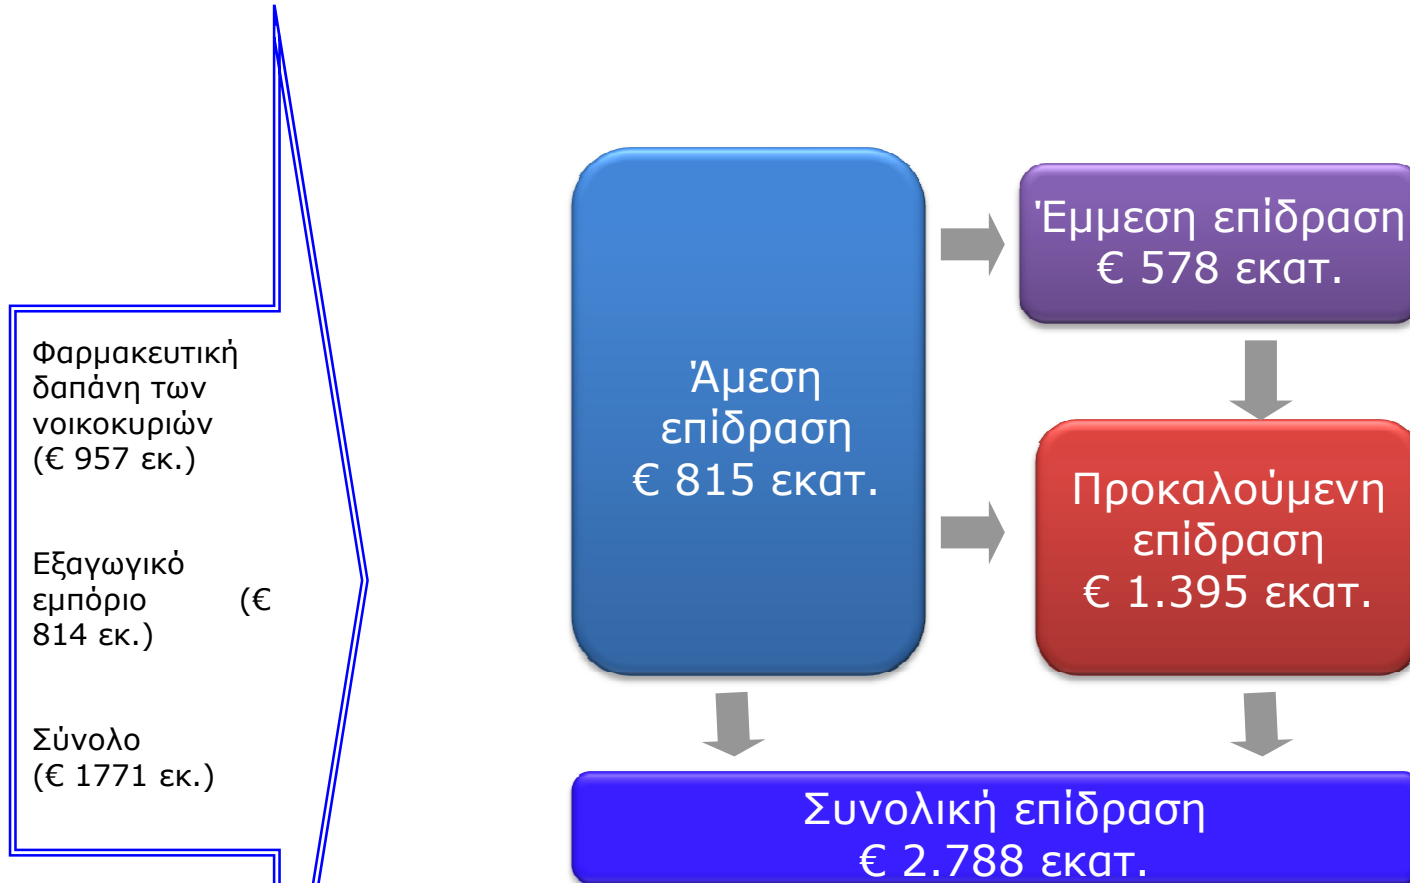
Φαρμακευτική δαπάνη των νοικοκυριών (€ 957 εκ.)

Εξαγωγικό εμπόριο (€ 814 εκ.)

Σύνολο (€ 1771 εκ.)

Άμεση επίδραση € 815 εκατ.

Έμμεση επίδραση € 578 εκατ.

Προκαλούμενη επίδραση € 1.395 εκατ.

Συνολική επίδραση € 2.788 εκατ.